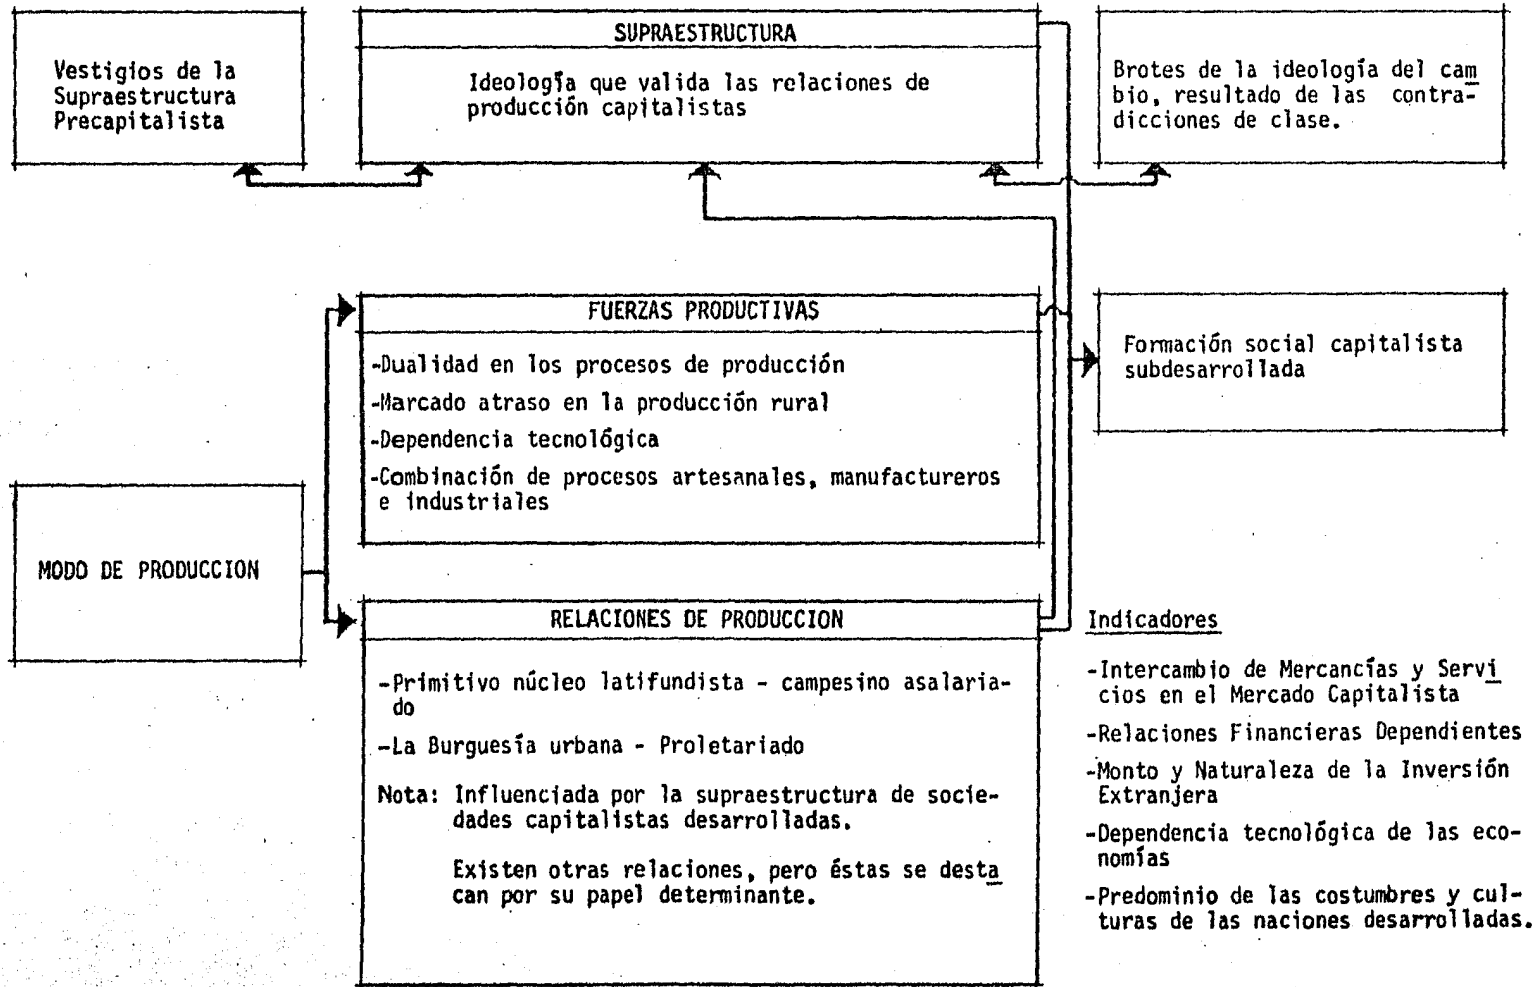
Vestigios de la Supraestructura Precapitalista

SUPRAESTRUCTURA

Ideología que valida las relaciones de producción capitalistas

Brotes de la ideología del cambio, resultado de las contradicciones de clase.

FUERZAS PRODUCTIVAS

-Dualidad en los procesos de producción

-Marcado atraso en la producción rural

-Dependencia tecnológica

-Combinación de procesos artesanales, manufactureros e industriales

Formación social capitalista subdesarrollada

MODO DE PRODUCCION

RELACIONES DE PRODUCCION

-Primitivo núcleo latifundista - campesino asalariado

-La Burguesía urbana - Proletariado

Nota: Influenciada por la supraestructura de sociedades capitalistas desarrolladas.

Existen otras relaciones, pero éstas se destacan por su papel determinante.

Indicadores

-Intercambio de Mercancías y Servicios en el Mercado Capitalista

-Relaciones Financieras Dependientes

-Monto y Naturaleza de la Inversión Extranjera

-Dependencia tecnológica de las economías

-Predominio de las costumbres y culturas de las naciones desarrolladas.